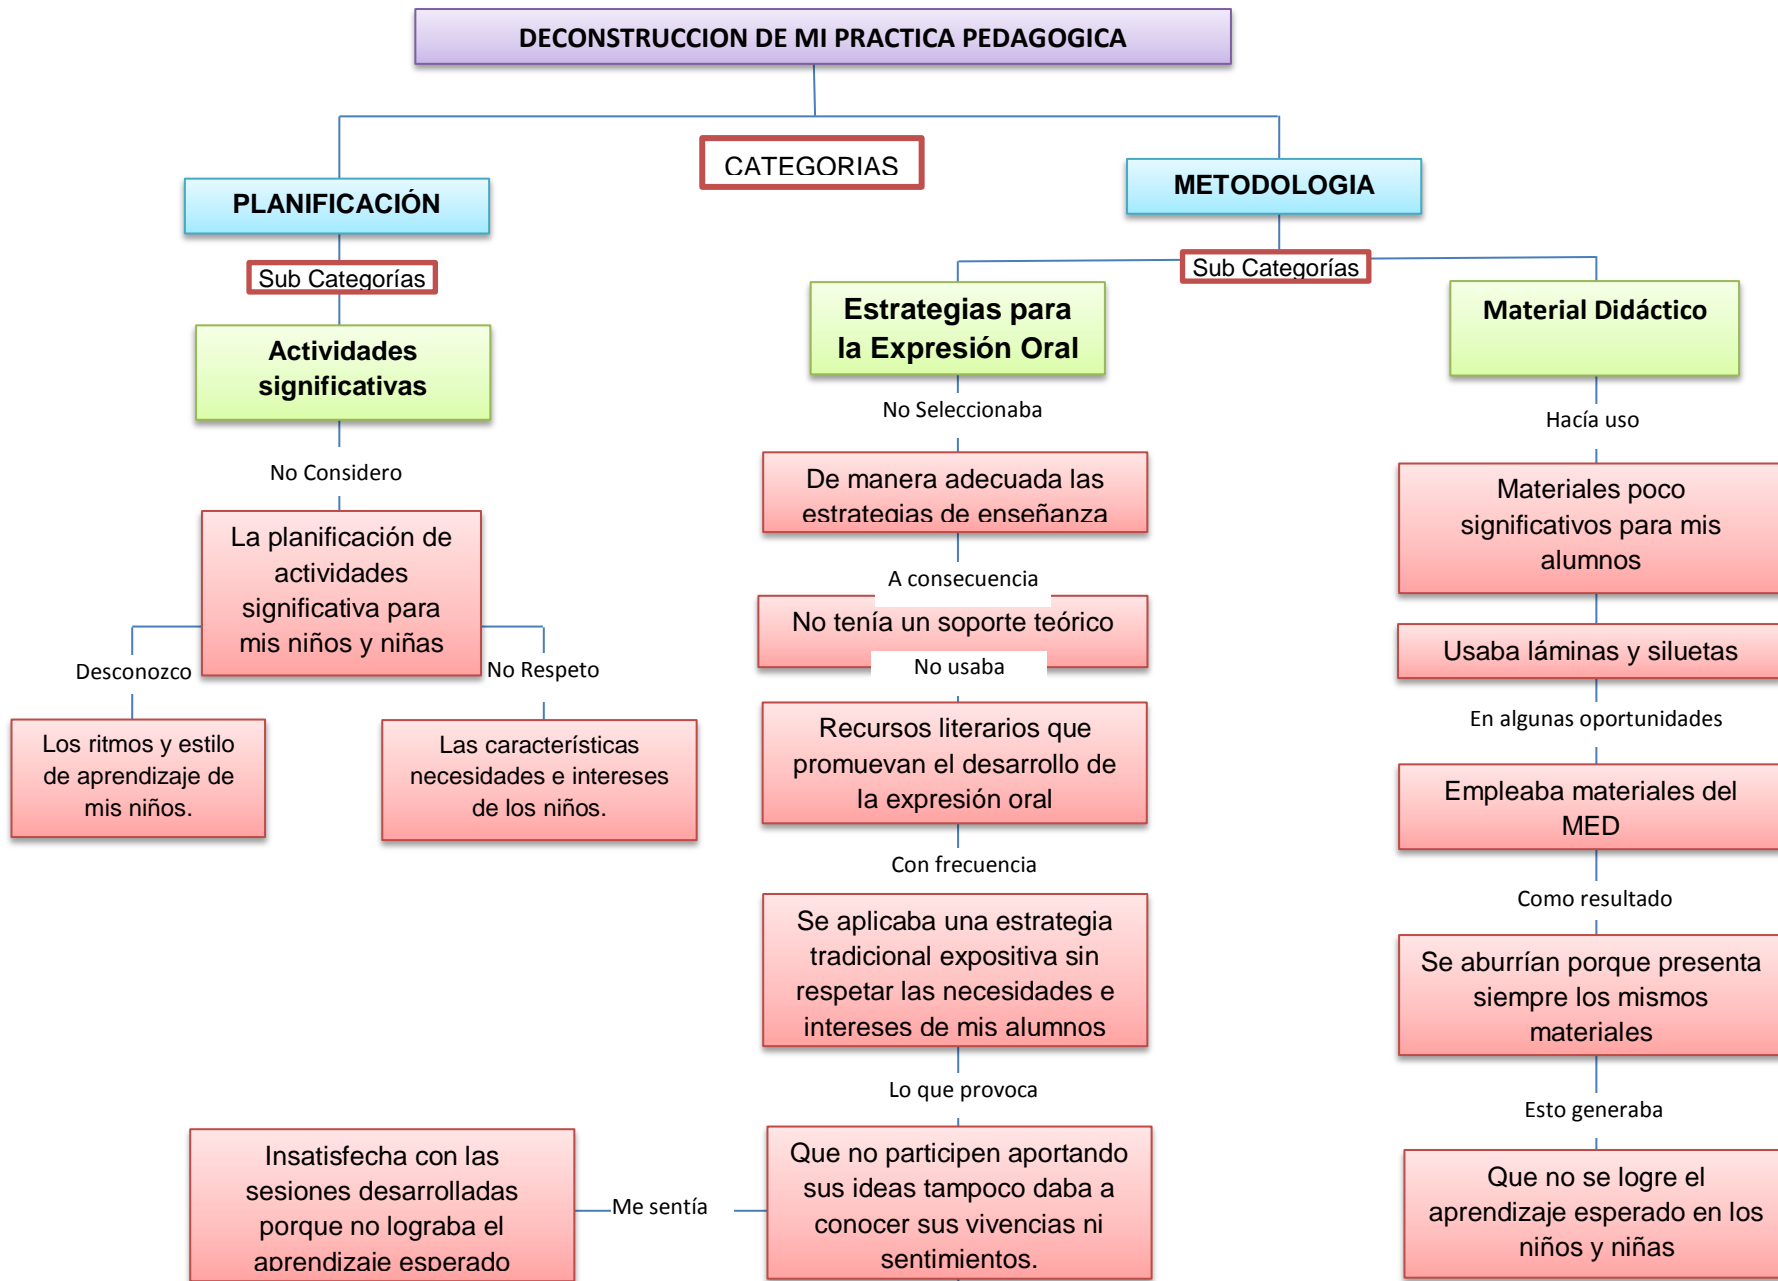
DECONSTRUCCION DE MI PRACTICA PEDAGOGICA

CATEGORIAS

PLANIFICACIÓN

Sub Categorías

Actividades significativas

No Considero

La planificación de actividades significativa para mis niños y niñas

Desconozco

Los ritmos y estilo de aprendizaje de mis niños.

No Respeto

Las características necesidades e intereses de los niños.

METODOLOGIA

Sub Categorías

Estrategias para la Expresión Oral

No Seleccionaba

De manera adecuada las estrategias de enseñanza

A consecuencia

No tenía un soporte teórico

No usaba

Recursos literarios que promuevan el desarrollo de la expresión oral

Con frecuencia

Se aplicaba una estrategia tradicional expositiva sin respetar las necesidades e intereses de mis alumnos

Lo que provoca

Que no participen aportando sus ideas tampoco daba a conocer sus vivencias ni sentimientos.

Me sentía

Insatisfecha con las sesiones desarrolladas porque no lograba el aprendizaje esperado

Material Didáctico

Hacía uso

Materiales poco significativos para mis alumnos

Usaba láminas y siluetas

En algunas oportunidades

Empleaba materiales del MED

Como resultado

Se aburrían porque presenta siempre los mismos materiales

Esto generaba

Que no se logre el aprendizaje esperado en los niños y niñas